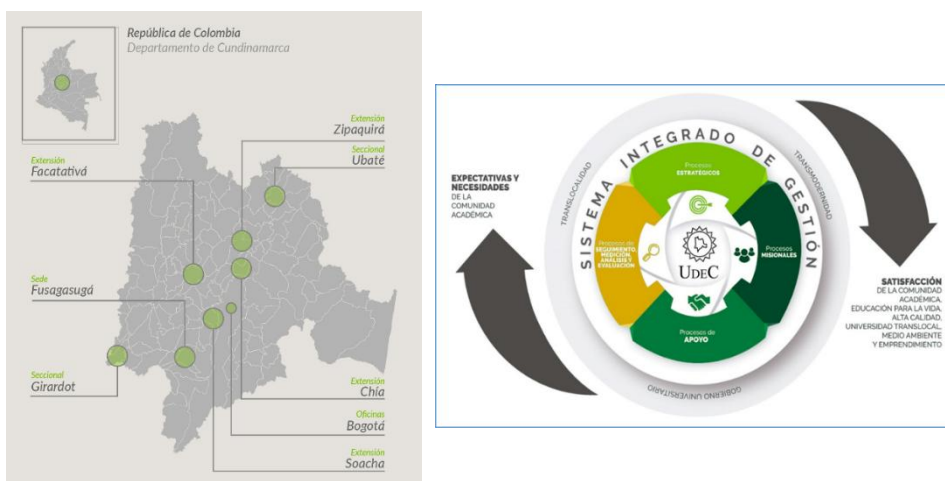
República de Colombia
Departamento de Cundinamarca

Extensión
Zipaquirá

Seccional
Ubaté

Extensión
Facatativá

Sede
Fusagasugá

Seccional
Girardot

Extensión
Chía

Oficinas
Bogotá

Extensión
Soacha

SISTEMA INTEGRADO DE GESTIÓN

TRANSLOCALIDAD

TRANSMODERNIDAD

GOBIERNO UNIVERSITARIO

EXPECTATIVAS Y NECESIDADES DE LA COMUNIDAD ACADÉMICA

Procesos ESTRATÉGICOS

Procesos MISIONALES

Procesos de APOYO

Procesos de SEGUIMIENTO, MEDICIÓN, ANÁLISIS Y EVALUACIÓN

UDEC

SATISFACCIÓN DE LA COMUNIDAD ACADÉMICA, EDUCACIÓN PARA LA VIDA, ALTA CALIDAD, UNIVERSIDAD TRANSLOCAL, MEDIO AMBIENTE Y EMPRENDIMIENTO